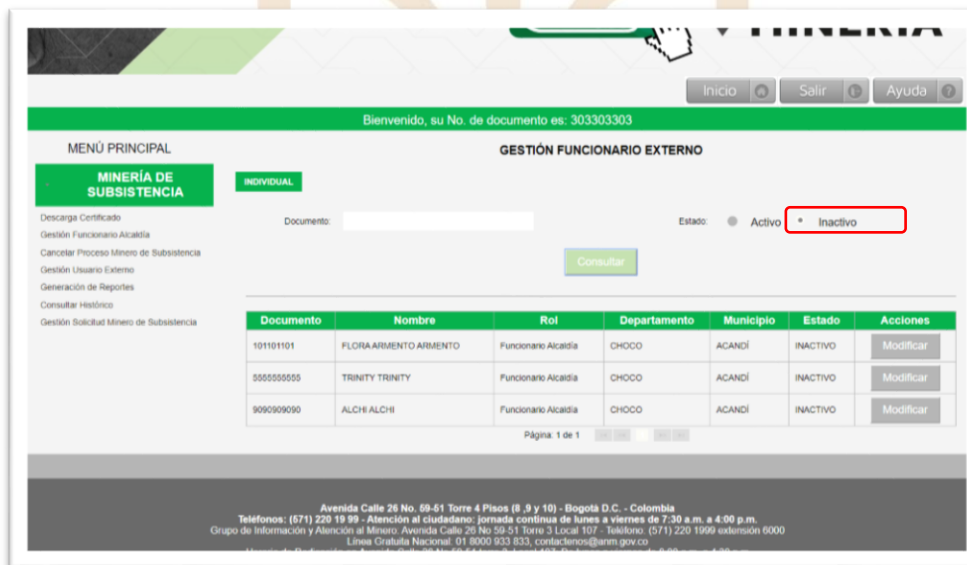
MINERÍA

Inicio Salir Ayuda

Bienvenido, su No. de documento es: 303303303

MENÚ PRINCIPAL

MINERÍA DE SUBSISTENCIA

Descarga Certificado
Gestión Funcionario Alcaldía
Cancelar Proceso Minero de Subsistencia
Gestión Usuario Externo
Generación de Reportes
Consultar Histórico
Gestión Solicitud Minero de Subsistencia

GESTIÓN FUNCIONARIO EXTERNO

INDIVIDUAL

Documento:

Estado: Activo Inactivo

Consultar

| Documento | Nombre | Rol | Departamento | Municipio | Estado | Acciones |
|---|---|---|---|---|---|---|
| 101101101 | FLORA ARMENTO ARMENTO | Funcionario Alcaldía | CHOCO | ACANDÍ | INACTIVO | Modificar |
| 5555555555 | TRINITY TRINITY | Funcionario Alcaldía | CHOCO | ACANDÍ | INACTIVO | Modificar |
| 9090909090 | ALCHI ALCHI | Funcionario Alcaldía | CHOCO | ACANDÍ | INACTIVO | Modificar |

Página: 1 de 1

Avenida Calle 26 No. 59-51 Torre 4 Pisos (8 ,9 y 10) - Bogotá D.C. - Colombia
Teléfonos: (571) 220 19 99 - Atención al ciudadano: jornada continua de lunes a viernes de 7:30 a.m. a 4:00 p.m.
Grupo de Información y Atención al Minero: Avenida Calle 26 No 59-51 Torre 3 Local 107 - Teléfono: (571) 220 1999 extensión 6000
Línea Gratuita Nacional: 01 8000 933 833, contactenos@anm.gov.co
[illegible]